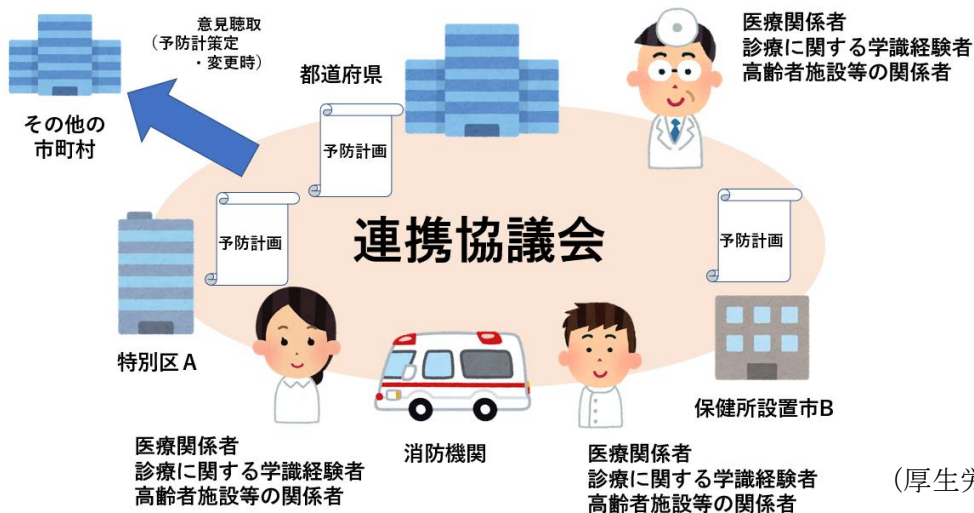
意見聴取
（予防計策定
・変更時）

その他の
市町村

都道府県

予防計画

医療関係者
診療に関する学識経験者
高齢者施設等の関係者

予防計画

連携協議会

予防計画

特別区A

保健所設置市B

医療関係者
診療に関する学識経験者
高齢者施設等の関係者

消防機関

医療関係者
診療に関する学識経験者
高齢者施設等の関係者

(厚生労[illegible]